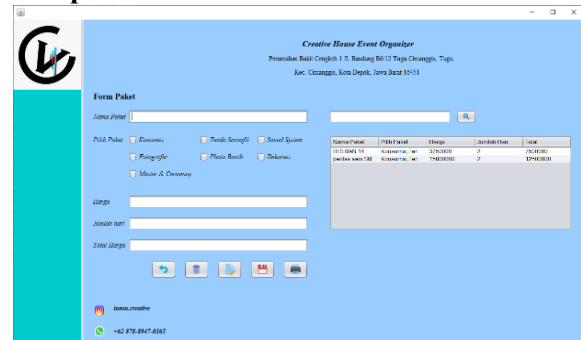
Creative House Event Organizer

Perumahan Bukit Cengkeh 1 Jl. Bandung B8/12 Tugu Cimanggis, Tugu

Kec. Cimanggis, Kota Depok, Jawa Barat 16451

Form Paket

Nama Paket

Pilih Paket Konsumsi Tenda Sarnafil Sound System

Fotografer Photo Booth Dekorasi

Master & Ceremony

Harga

Jumlah hari

Total Harga

| Nama Paket | Pilih Paket | Harga | Jumlah Hari | Total |
|---|---|---|---|---|
| HUT BAN 16 | Konsumsi, Ten... | 3750000 | 2 | 7500000 |
| perbaraan SM | Konsumsi, Ten... | 5800000 | 2 | 12500000 |

tamu.creative

+62 878-8947-0165